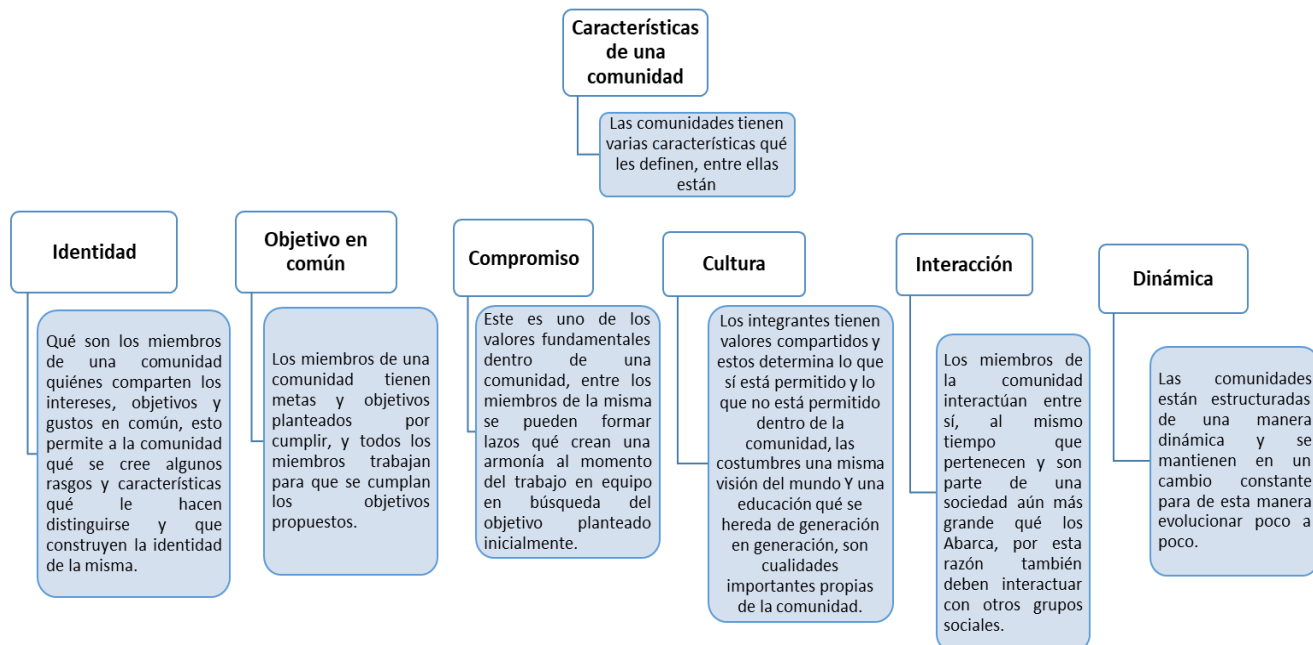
Características de una comunidad

Las comunidades tienen varias características qué les definen, entre ellas están

Identidad

Qué son los miembros de una comunidad quiénes comparten los intereses, objetivos y gustos en común, esto permite a la comunidad qué se cree algunos rasgos y características qué le hacen distinguirse y que construyen la identidad de la misma.

Objetivo en común

Los miembros de una comunidad tienen metas y objetivos planteados por cumplir, y todos los miembros trabajan para que se cumplan los objetivos propuestos.

Compromiso

Este es uno de los valores fundamentales dentro de una comunidad, entre los miembros de la misma se pueden formar lazos qué crean una armonía al momento del trabajo en equipo en búsqueda del objetivo planteado inicialmente.

Cultura

Los integrantes tienen valores compartidos y estos determina lo que sí está permitido y lo que no está permitido dentro de la comunidad, las costumbres una misma visión del mundo Y una educación qué se hereda de generación en generación, son cualidades importantes propias de la comunidad.

Interacción

Los miembros de la comunidad interactúan entre sí, al mismo tiempo que pertenecen y son parte de una sociedad aún más grande qué los Abarca, por esta razón también deben interactuar con otros grupos sociales.

Dinámica

Las comunidades están estructuradas de una manera dinámica y se mantienen en un cambio constante para de esta manera evolucionar poco a poco.